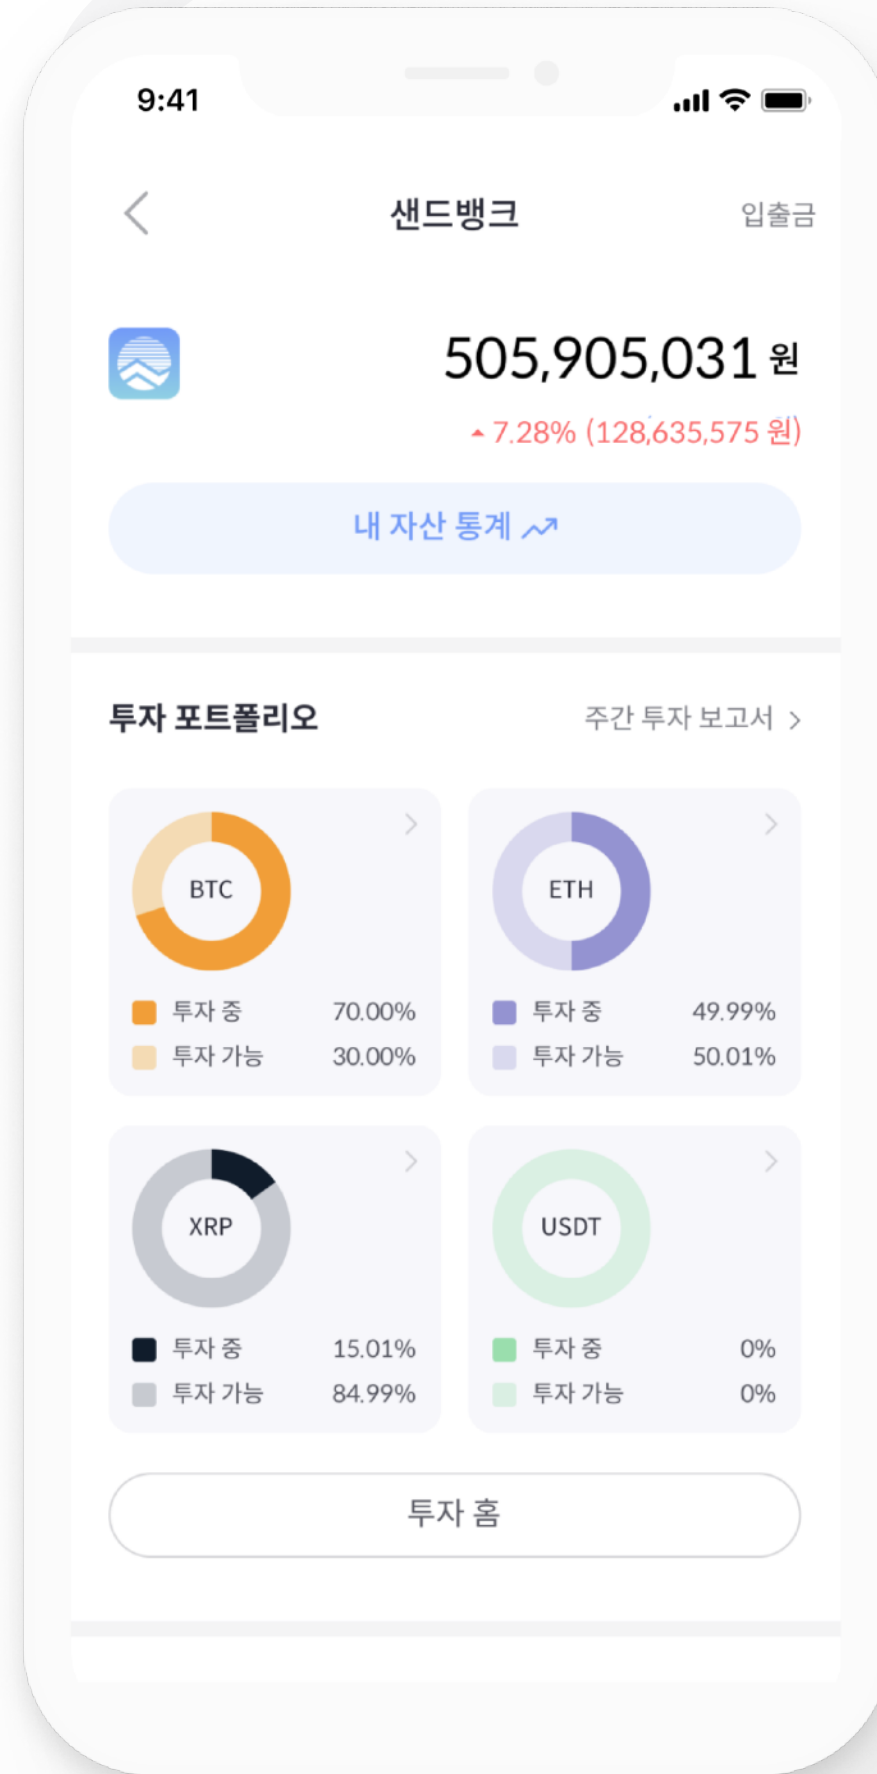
9:41

샌드뱅크 입출금

505,905,031 원

7.28% (128,635,575 원)

내 자산 통계

투자 포트폴리오 주간 투자 보고서

BTC
투자 중 70.00%
투자 가능 30.00%

ETH
투자 중 49.99%
투자 가능 50.01%

XRP
투자 중 15.01%
투자 가능 84.99%

USDT
투자 중 0%
투자 가능 0%

투자 홈